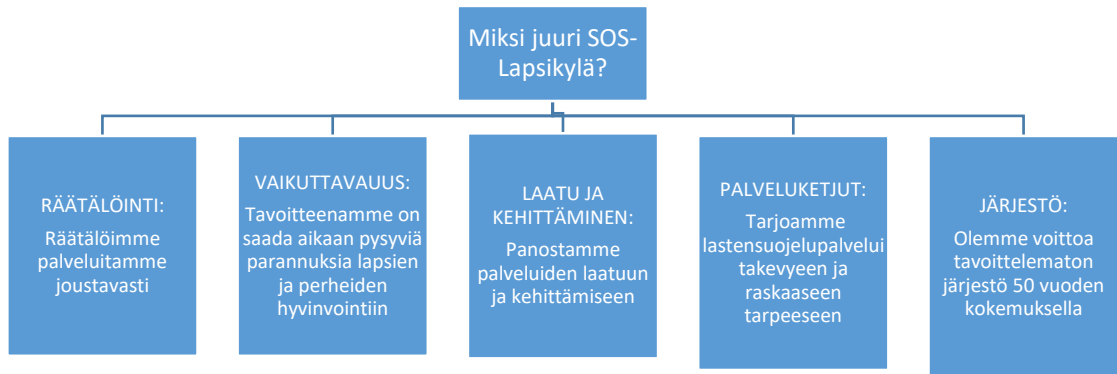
Miksi juuri SOS-Lapsikylä?

RÄÄTÄLÖINTI:

Räätälöimme palveluitamme joustavasti

VAIKUTTAVUUS:

Tavoitteenamme on saada aikaan pysyviä parannuksia lapsien ja perheiden hyvinvointiin

LAATU JA KEHITTÄMINEN:

Panostamme palveluiden laatuun ja kehittämiseen

PALVELUKETJUT:

Tarjoamme lastensuojelupalvelui takevyeen ja raskaaseen tarpeeseen

JÄRJESTÖ:

Olemme voittoa tavoittelematon järjestö 50 vuoden kokemuksella